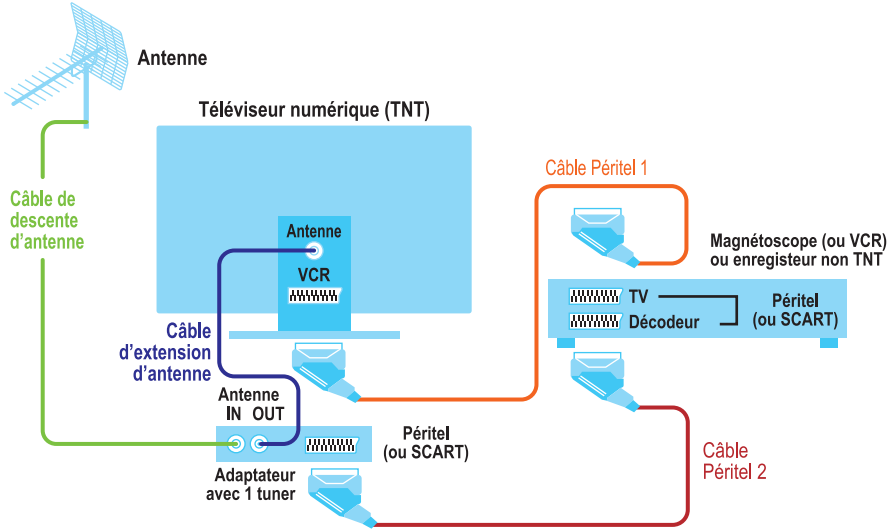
Antenne

Téléviseur numérique (TNT)

Antenne

VCR

Câble de descente d'antenne

Câble d'extension d'antenne

Câble Péritel 1

Magnétoscope (ou VCR) ou enregisteur non TNT

TV

Décodeur

Péritel (ou SCART)

Antenne
IN OUT

Péritel (ou SCART)

Adaptateur avec 1 tuner

Câble Péritel 2